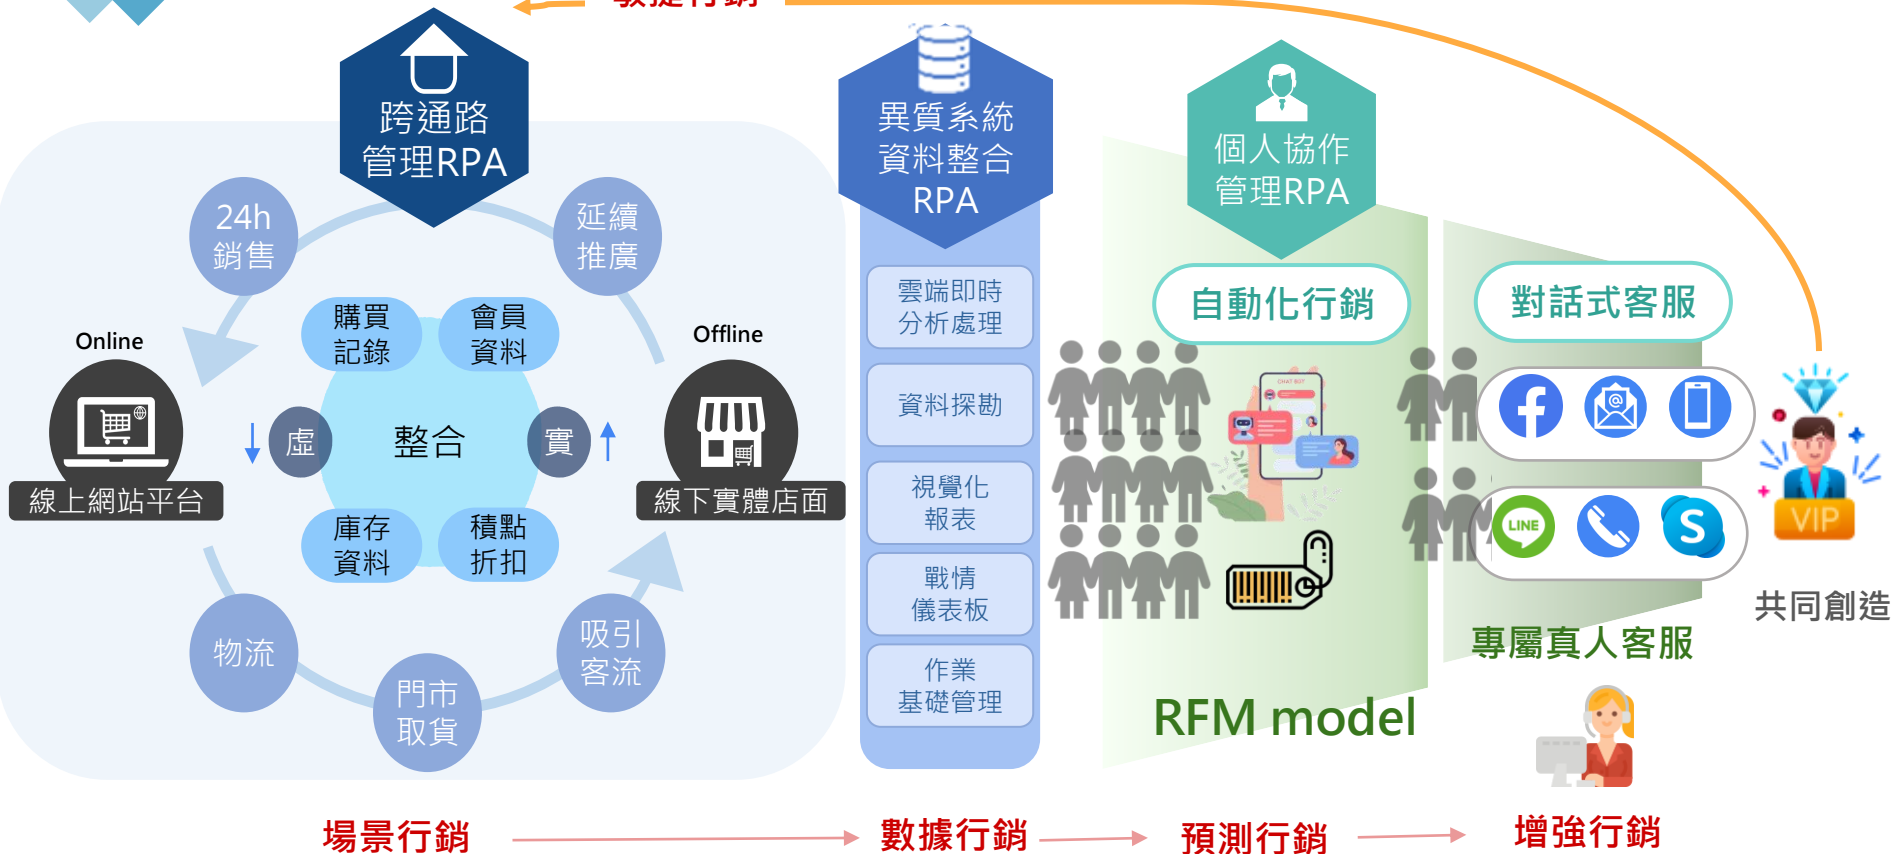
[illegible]

跨通路
管理RPA

24h
銷售

延續
推廣

購買
記錄

會員
資料

Online

Offline

虛

整合

實

線上網站平台

線下實體店面

庫存
資料

積點
折扣

物流

門市
取貨

吸引
客流

異質系統
資料整合
RPA

雲端即時
分析處理

資料探勘

視覺化
報表

戰情
儀表板

作業
基礎管理

個人協作
管理RPA

自動化行銷

對話式客服

LINE

S

VIP

共同創造

專屬真人客服

RFM model

場景行銷

數據行銷

預測行銷

增強行銷